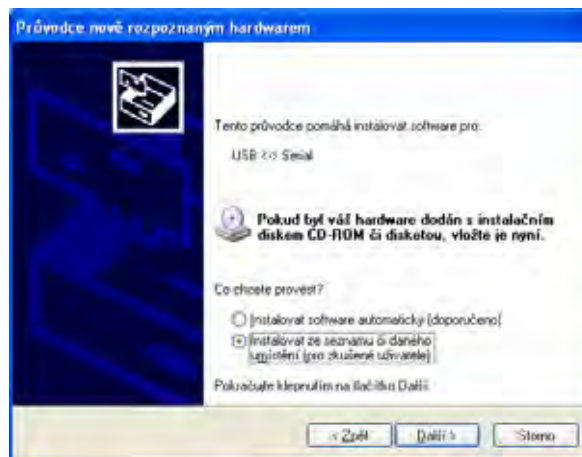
Průvodce nově rozpoznaným hardwarem

Tento průvodce pomáhá instalovat software pro:

USB <-> Serial

Pokud byl váš hardware dodán s instalačním diskem CD-ROM či disketou, vložte je nyní.

Co chcete provést?

Instalovat software automaticky (doporučeno)

Instalovat ze seznamu či daného umístění (pro zkušené uživatele)

Pokračujte klepnutím na tlačítko Další.

< Zpět | Další > | Storno